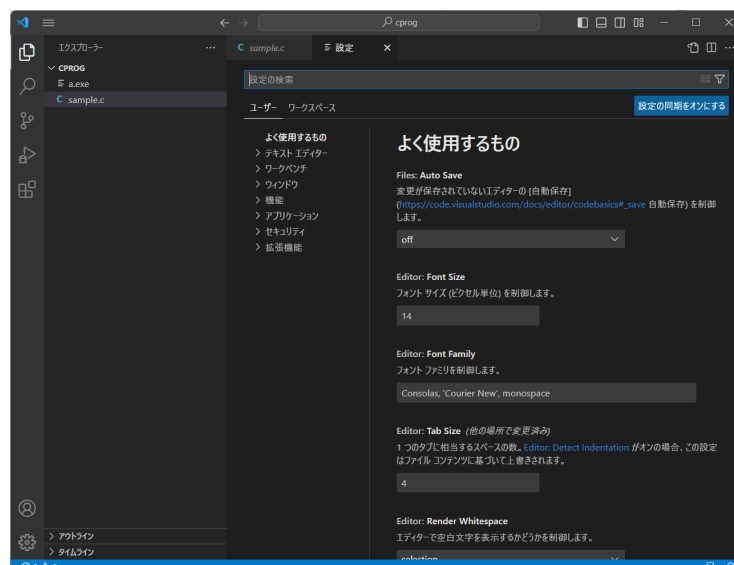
cprog

エクスプローラー ...

CPROG
a.exe
C sample.c

C sample.c
設定 ×

設定の検索

ユーザー ワークスペース

設定の同期をオンにする

よく使用するもの
> テキスト エディター
> ワークベンチ
> ウィンドウ
> 機能
> アプリケーション
> セキュリティ
> 拡張機能

よく使用するもの

Files: Auto Save
変更が保存されていないエディターの [自動保存] (https://code.visualstudio.com/docs/editor/codebasics#_save 自動保存) を制御します。

off

Editor: Font Size
フォント サイズ (ピクセル単位) を制御します。

14

Editor: Font Family
フォント ファミリを制御します。

Consolas, 'Courier New', monospace

Editor: Tab Size (他の場所で変更済み)
1 つのタブに相当するスペースの数。Editor: Detect Indentation がオンの場合、この設定はファイル コンテンツに基づいて上書きされます。

4

Editor: Render Whitespace
エディターで空白文字を表示するかどうかを制御します。

selection

> アウトライン
> タイムライン